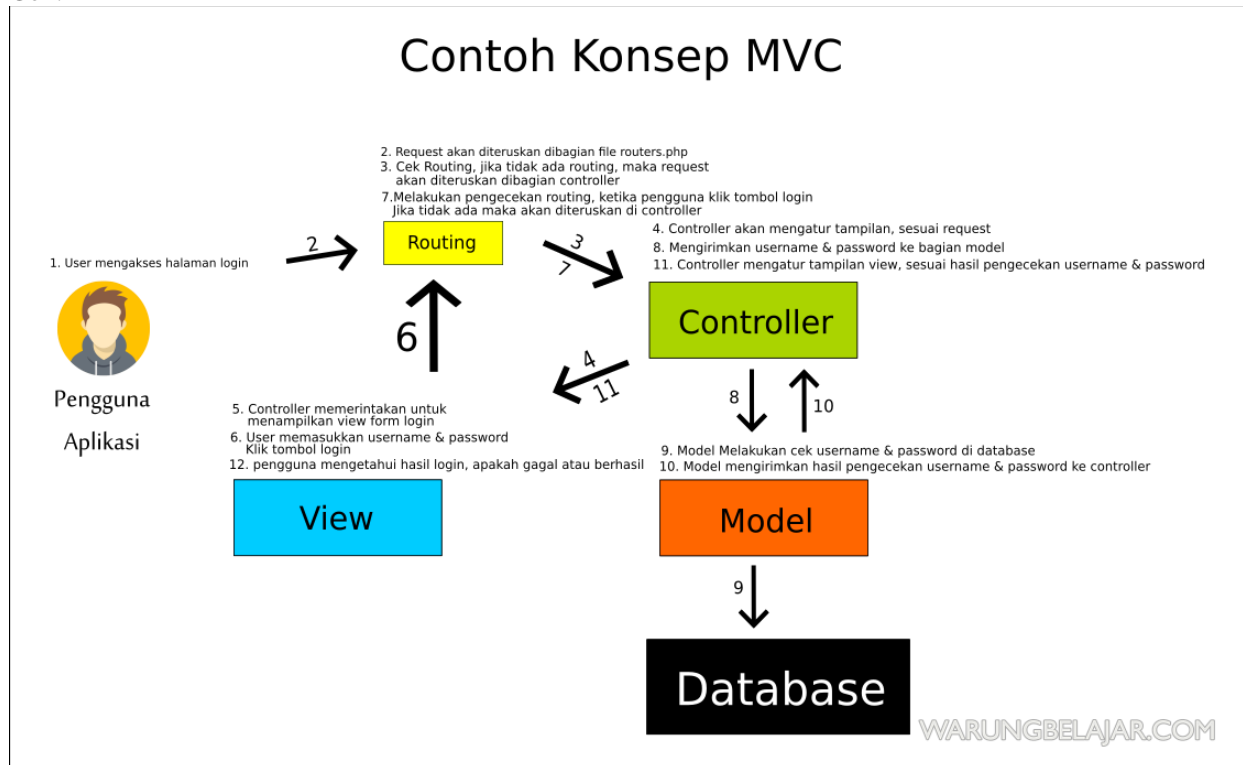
Contoh Konsep MVC

2. Request akan diteruskan dibagian file routers.php
3. Cek Routing, jika tidak ada routing, maka request akan diteruskan dibagian controller
7.Melakukan pengecekan routing, ketika pengguna klik tombol login Jika tidak ada maka akan diteruskan di controller

1. User mengakses halaman login

2

Routing

3

7

4. Controller akan mengatur tampilan, sesuai request
8. Mengirimkan username & password ke bagian model
11. Controller mengatur tampilan view, sesuai hasil pengecekan username & password

Pengguna Aplikasi

6

Controller

4

11

8

10

5. Controller memerintakan untuk menampilkan view form login
6. User memasukkan username & password Klik tombol login
12. pengguna mengetahui hasil login, apakah gagal atau berhasil

9. Model Melakukan cek username & password di database
10. Model mengirimkan hasil pengecekan username & password ke controller

View

Model

9

Database

WARUNGBELAJAR.COM